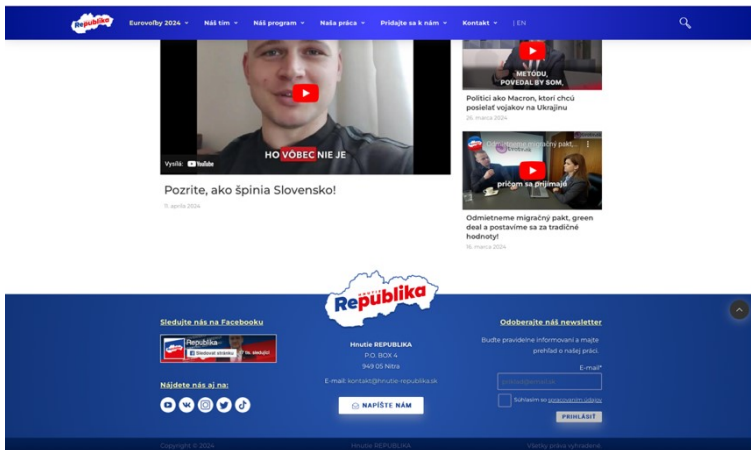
Republika
Eurovoľby 2024 ▾ Náš tím ▾ Náš program ▾ Naša práca ▾ Pridajte sa k nám ▾ Kontakt ▾ | EN

HO VÔBEC NIE JE
Vysielá: YouTube

Pozrite, ako špinia Slovensko!
11. apríla 2024

METÓDU, POVEDAL BY SOM,
Politici ako Macron, ktorí chcú posielať vojakov na Ukrajinu
26. marca 2024

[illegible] migračný pakt,
pričom sa prijímajú
Odmietneme migračný pakt, green deal a postavíme sa za tradičné hodnoty!
16. marca 2024

Republika

Sledujte nás na Facebooku
Republika
Sledovať stránku

Nájdete nás aj na:

Hnutie REPUBLIKA
P.O. BOX 4
949 05 Nitra
E-mail: kontakt@hnutie-republika.sk

NAPÍŠTE NÁM

Odoberajte náš newsletter
Buďte pravidelne informovaní a majte prehľad o našej práci.
E-mail*
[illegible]
Súhlasím so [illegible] údajov
PRIHLÁSIŤ

Copyright © 2024
Hnutie REPUBLIKA
Všetky práva vyhradené